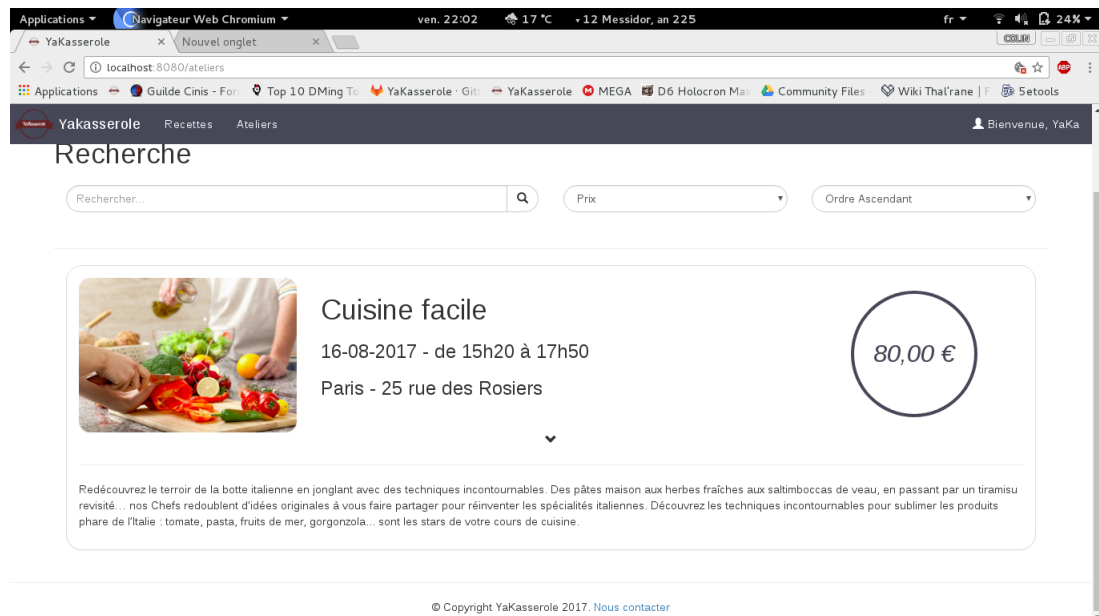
Applications ▾ Navigateur Web Chromium ▾ ven. 22:02 17 °C ▾12 Messidor, an 225 fr ▾ 24% ▾

YaKasserole × Nouvel onglet ×

COLIN

localhost:8080/ateliers

Applications Guilde Cinis - For Top 10 DMing To YaKasserole · Git YaKasserole MEGA D6 Holocron Ma Community Files Wiki Thal'rane | Setools

Yakasserole Recettes Ateliers Bienvenue, YaKa

Recherche

Rechercher...

Prix

Ordre Ascendant

Cuisine facile

16-08-2017 - de 15h20 à 17h50

Paris - 25 rue des Rosiers

80,00 €

Redécouvrez le terroir de la botte italienne en jonglant avec des techniques incontournables. Des pâtes maison aux herbes fraîches aux saltimboccas de veau, en passant par un tiramisu revisité… nos Chefs redoublent d'idées originales à vous faire partager pour réinventer les spécialités italiennes. Découvrez les techniques incontournables pour sublimer les produits phare de l'Italie : tomate, pasta, fruits de mer, gorgonzola… sont les stars de votre cours de cuisine.

© Copyright YaKasserole 2017. Nous contacter